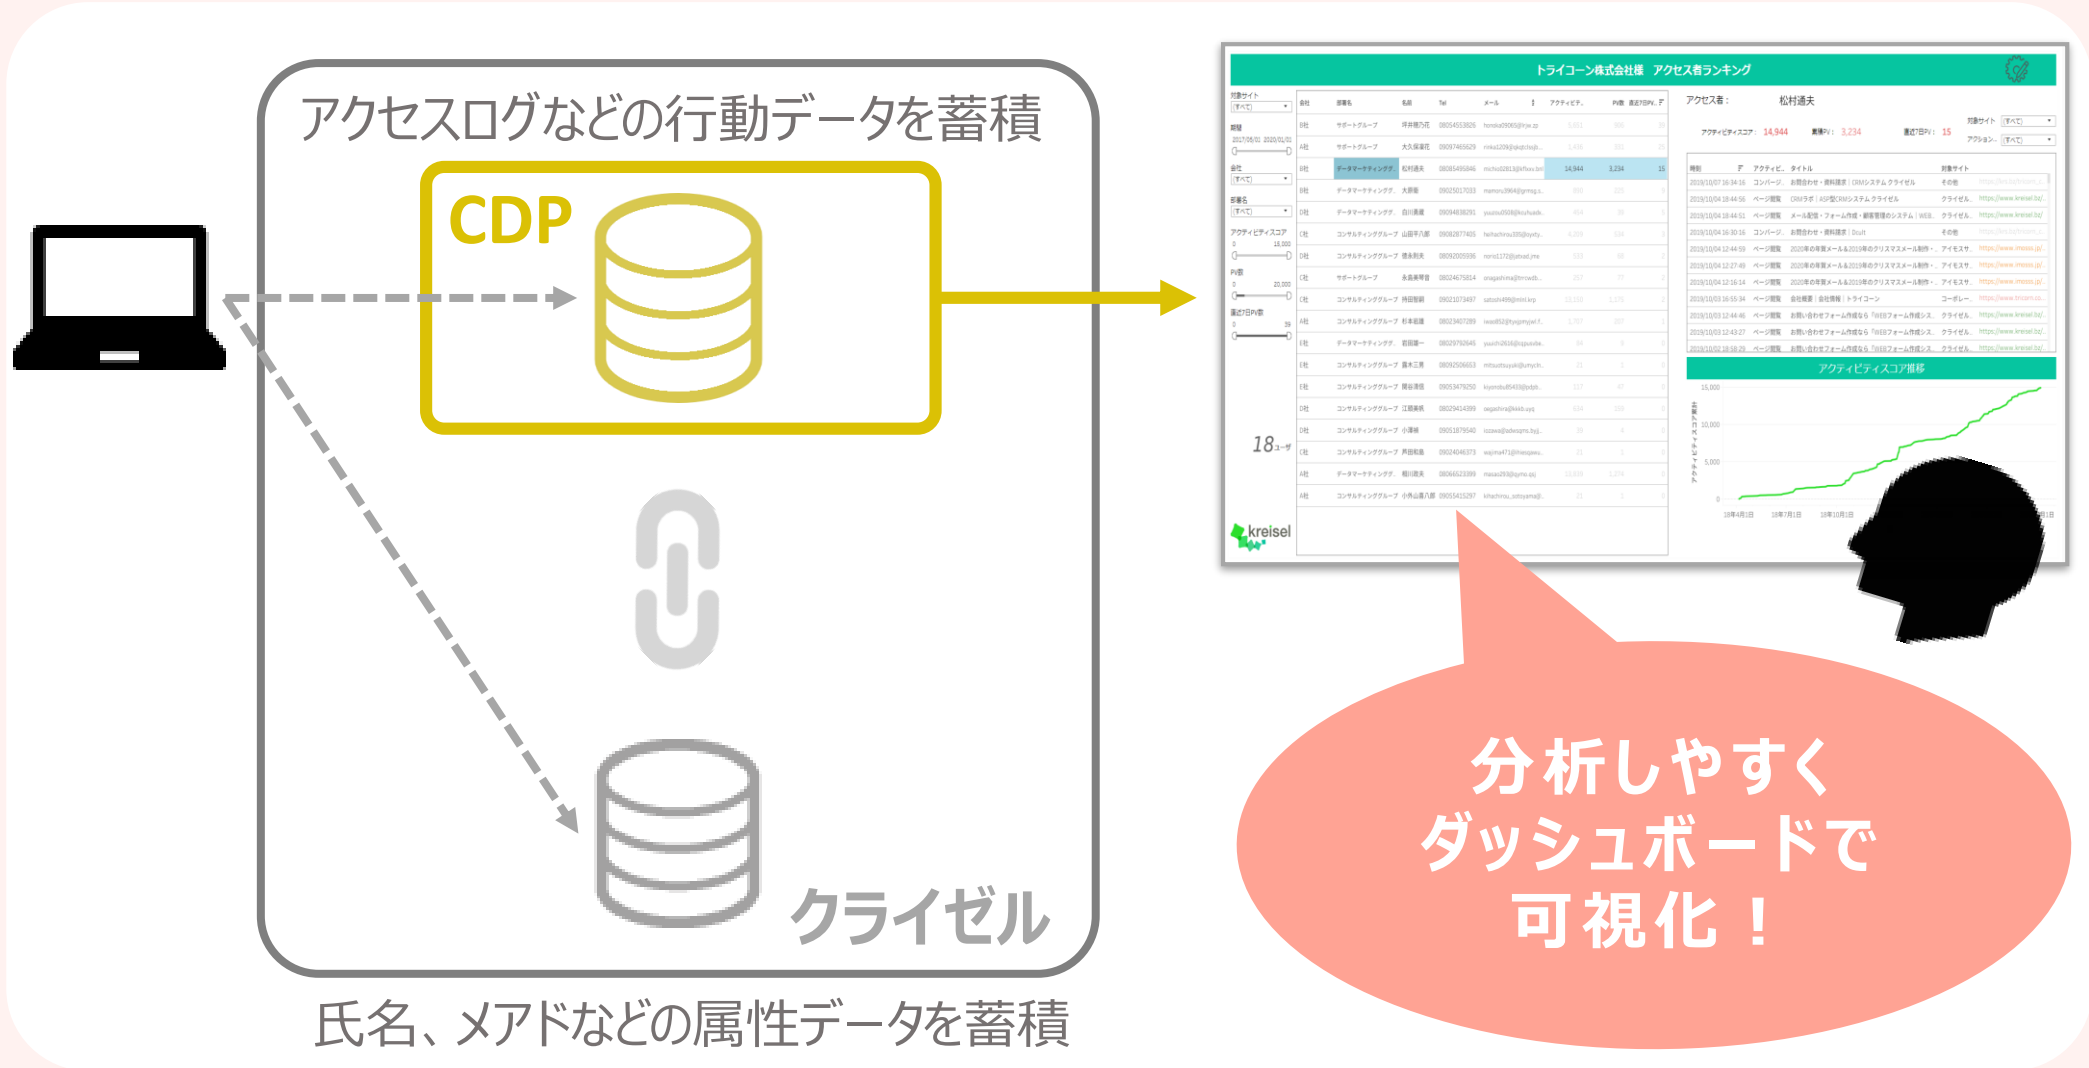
アクセスログなどの行動データを蓄積

CDP

クライゼル

氏名、メアドなどの属性データを蓄積

トライコーン株式会社様 アクセス者ランキング

アクセス者： 松村通夫

アクティビティスコア： 14,944

アクティビティスコア推移

kreisel

分析しやすく
ダッシュボードで
可視化！